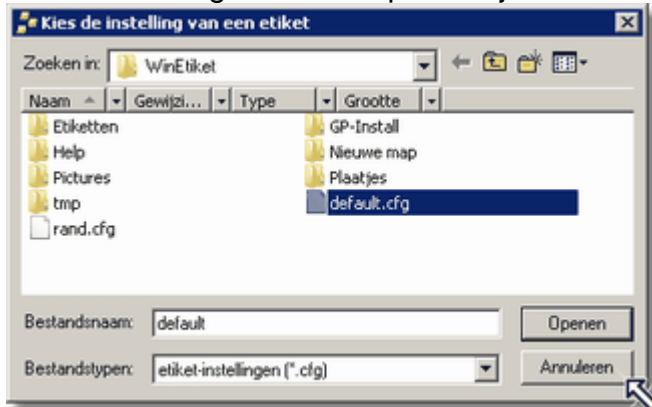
Kies de instelling van een etiket

Zoeken in: WinEtiket

Naam | Gewijzi... | Type | Grootte

Etiketten
Help
Pictures
tmp
rand.cfg

GP-Install
Nieuwe map
Plaatjes
default.cfg

Bestandsnaam: default

Openen

Bestandstypen: etiket-instellingen (*.cfg)

Annuleren